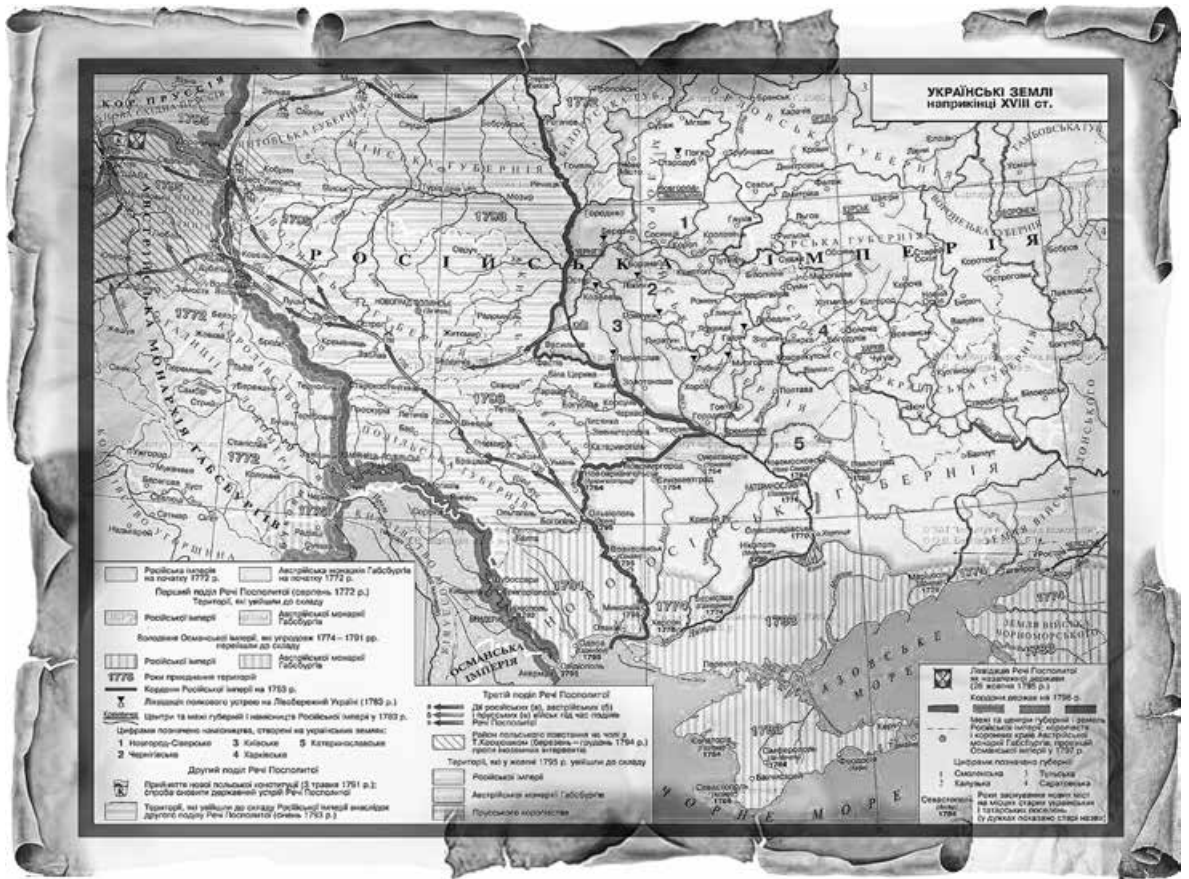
УКРАЇНСЬКІ ЗЕМЛІ наприкінці XVIII ст.

КОР. ПРУССІЯ

ЛИТОВСЬКА ГУБЕРНІЯ

МІНСЬКА ГУБЕРНІЯ

РОСІЙСЬКА ІМПЕРІЯ

АВСТРІЙСЬКА МОНАРХІЯ ГАБСБУРГІВ

НОВОРОСІЙСЬКА ГУБЕРНІЯ

ОСМАНСЬКА ІМПЕРІЯ

АЗОВСЬКЕ МОРЕ

ЧОРНЕ МОРЕ

1772

1793

1795

1774

1791

1783

1

2

3

4

5

Житомир

Полтава

Севастополь

Російська імперія на початку 1772 р.

Австрійська монархія Габсбургів на початку 1772 р.

Перший поділ Речі Посполитої (серпень 1772 р.) Території, які увійшли до складу

Російської імперії

Австрійської монархії Габсбургів

Володіння Османської імперії, які упродовж 1774 – 1791 рр. перейшли до складу

Російської імперії

Австрійської монархії Габсбургів

1776 Роки приєднання території

Кордони Російської імперії на 1783 р.

Ліквідація полкового устрою на Лівобережній Україні (1783 р.)

Центри та межі губерній і намісництв Російської імперії у 1783 р.

Цифрами позначено намісництва, створені на українських землях:

1 Новгород-Сіверське

2 Чернігівське

3 Київське

4 Харківське

5 Катеринославське

Другий поділ Речі Посполитої

Прийняття нової польської конституції (3 травня 1791 р.): спроба зміцнити державний устрій Речі Посполитої

Території, які увійшли до складу Російської імперії внаслідок другого поділу Речі Посполитої (січень 1793 р.)

Третій поділ Речі Посполитої

Дії російських (а), австрійських (б) і пруських (в) військ під час поділів Речі Посполитої

Район польського повстання на чолі у Т. Костюшком (березень – грудень 1794 р.) проти іноземних інтервентів

Території, які у жовтні 1795 р. увійшли до складу

Російської імперії

Австрійської монархії Габсбургів

Прусського королівства

Ліквідація Речі Посполитої як незалежної держави (26 жовтня 1795 р.)

Кордони держав на 1795 р.

Межі та центри губерній і земель Російської імперії, королівств і коронних країв Австрійської монархії Габсбургів, провінцій Османської імперії у 1797 р.

Цифрами позначено губернії

1 Смоленська

2 Калузька

3 Тульська

4 Саратовська

Місця заснування нових міст на місцях старих українських і татарських поселень (у дужках показано старі назви)

Севастополь 1784